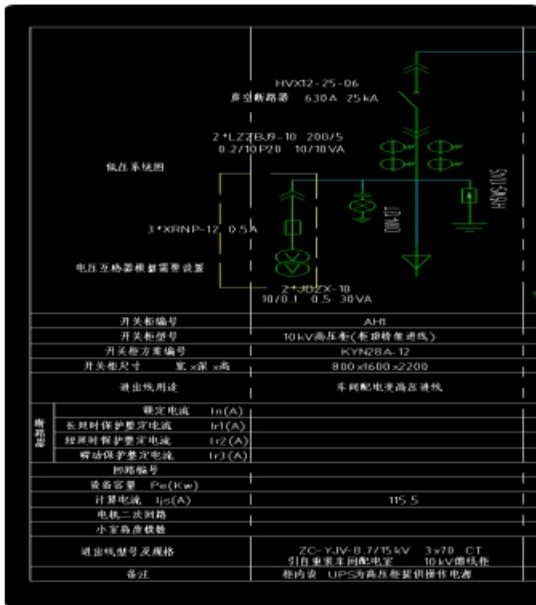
HVX12-25-06
真空断路器 630A 25kA

2*LZZBJ9-10 200/5
0.2/10P20 10/10VA

低压系统图

3*XRNP-12 0.5A

电压互感器柜盘需要设置

2*JDZX-10
10/0.1 0.5 30VA

| 开关柜编号 | AH1 |
|---|---|
| 开关柜型号 | 10kV高压柜(柜项铸能进线) |
| 开关柜方案编号 | KYN28A-12 |
| 开关柜尺寸 宽x深x高 | 800x1600x2200 |
| 进出线用途 | 车间配电室高压进线 |
| 断路器 额定电流 In(A) | |
| 长延时保护整定电流 Ir1(A) | |
| 短延时保护整定电流 Ir2(A) | |
| 瞬动保护整定电流 Ir3(A) | |
| 回路编号 | |
| 设备容量 Pe(Kw) | |
| 计算电流 Ijs(A) | 115.5 |
| 电机二次回路 | |
| 小室高度模数 | |
| 进出线型号及规格 | ZC-YJV-8.7/15kV 3x70 CT 引自重要车间配电室 10kV馈线柜 |
| 备注 | 柜内设 UPS为高压柜提供操作电源 |